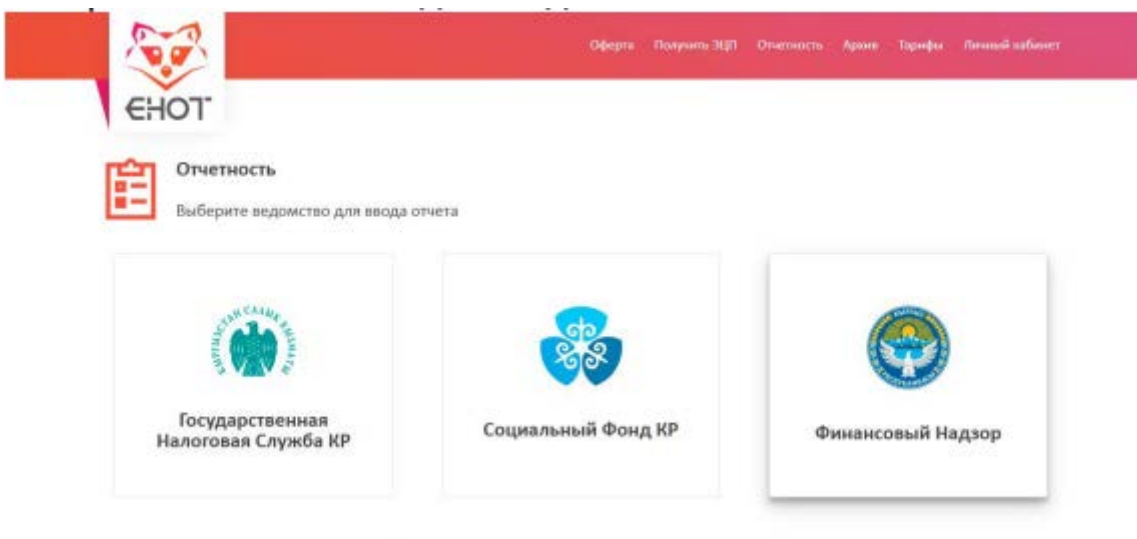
ЕНОТ

Оферта Получить ЭЦП Отчетность Архив Тарифы Личный кабинет

Отчетность

Выберите ведомство для ввода отчета

КЫРГЫЗСТАН САЛЫК КЫЗМАТЫ

Государственная Налоговая Служба КР

Социальный Фонд КР

Финансовый Надзор